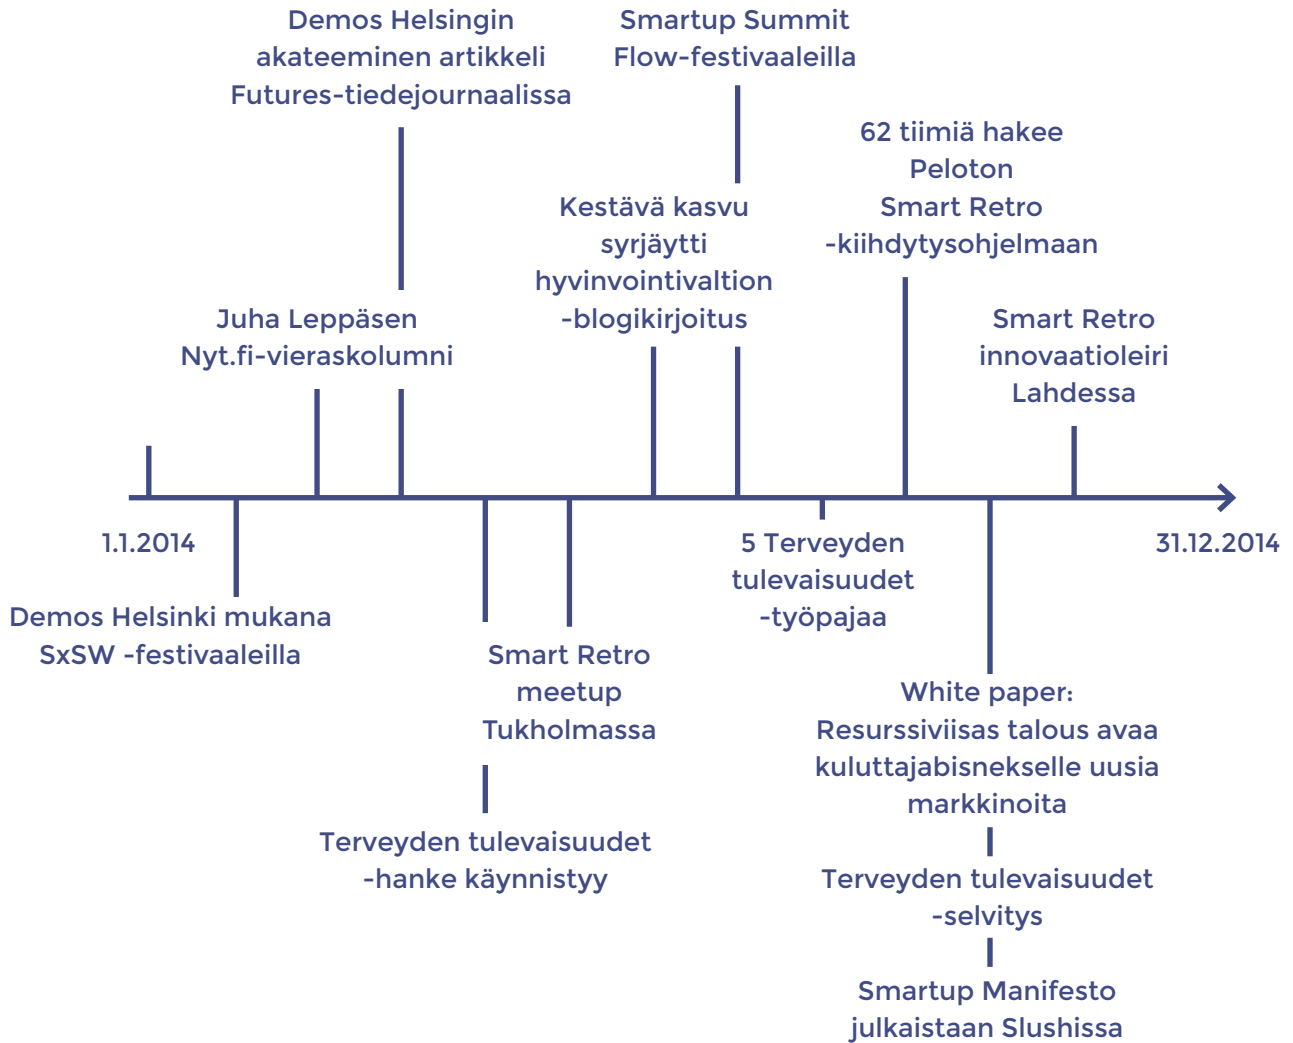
Demos Helsingin akateeminen artikkeli Futures-tiedejournaalissa

Smartup Summit Flow-festivaaleilla

62 tiimiä hakee Peloton Smart Retro -kiihdytysohjelmaan

Kestävä kasvu syrjäytti hyvinvointivaltion -blogikirjoitus

Juha Leppäsen Nyt.fi-vieraskolumni

Smart Retro innovaatioleiri Lahdessa

1.1.2014

31.12.2014

5 Terveyden tulevaisuudet -työpajaa

Demos Helsinki mukana SxSW -festivaaleilla

Smart Retro meetup Tukholmassa

White paper: Resurssiviisas talous avaa kuluttajabisnekselle uusia markkinoita

Terveyden tulevaisuudet -hanke käynnistyy

Terveyden tulevaisuudet -selvitys

Smartup Manifesto julkaistaan Slushissa